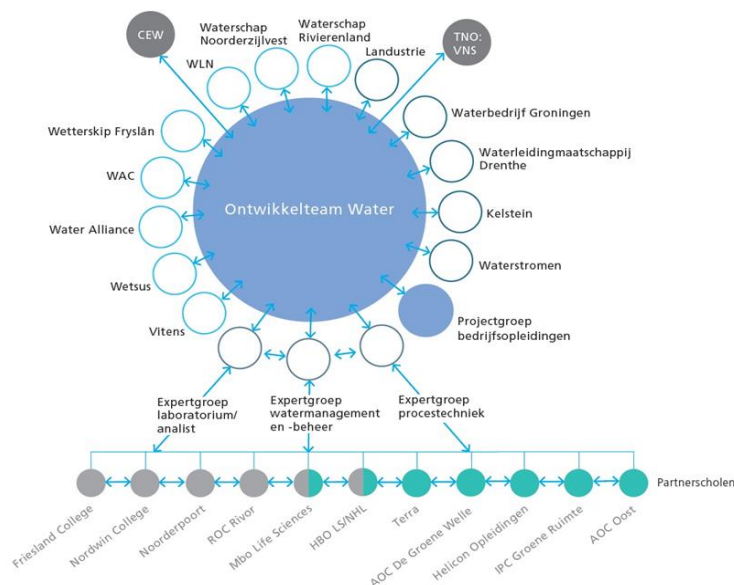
CEW

WLN

Waterschap Noorderzijlvest

Waterschap Rivierenland

Landustrie

TNO: VNS

Waterbedrijf Groningen

Waterleidingmaatschappij Drenthe

Kelstein

Waterstromen

Wetterskip Fryslân

WAC

Water Alliance

Wetsus

Vitens

Ontwikkelteam Water

Projectgroep bedrijfsopleidingen

Expertgroep laboratorium/ analist

Expertgroep watermanagement en -beheer

Expertgroep procestechniek

Partnerscholen

Friesland College

Nordwin College

Noorderpoort

ROC Rivor

Mbo Life Sciences

HBO LS/NHL

Terra

AOC De Groene Welle

Helicon Opleidingen

IPC Groene Ruimte

AOC Oost